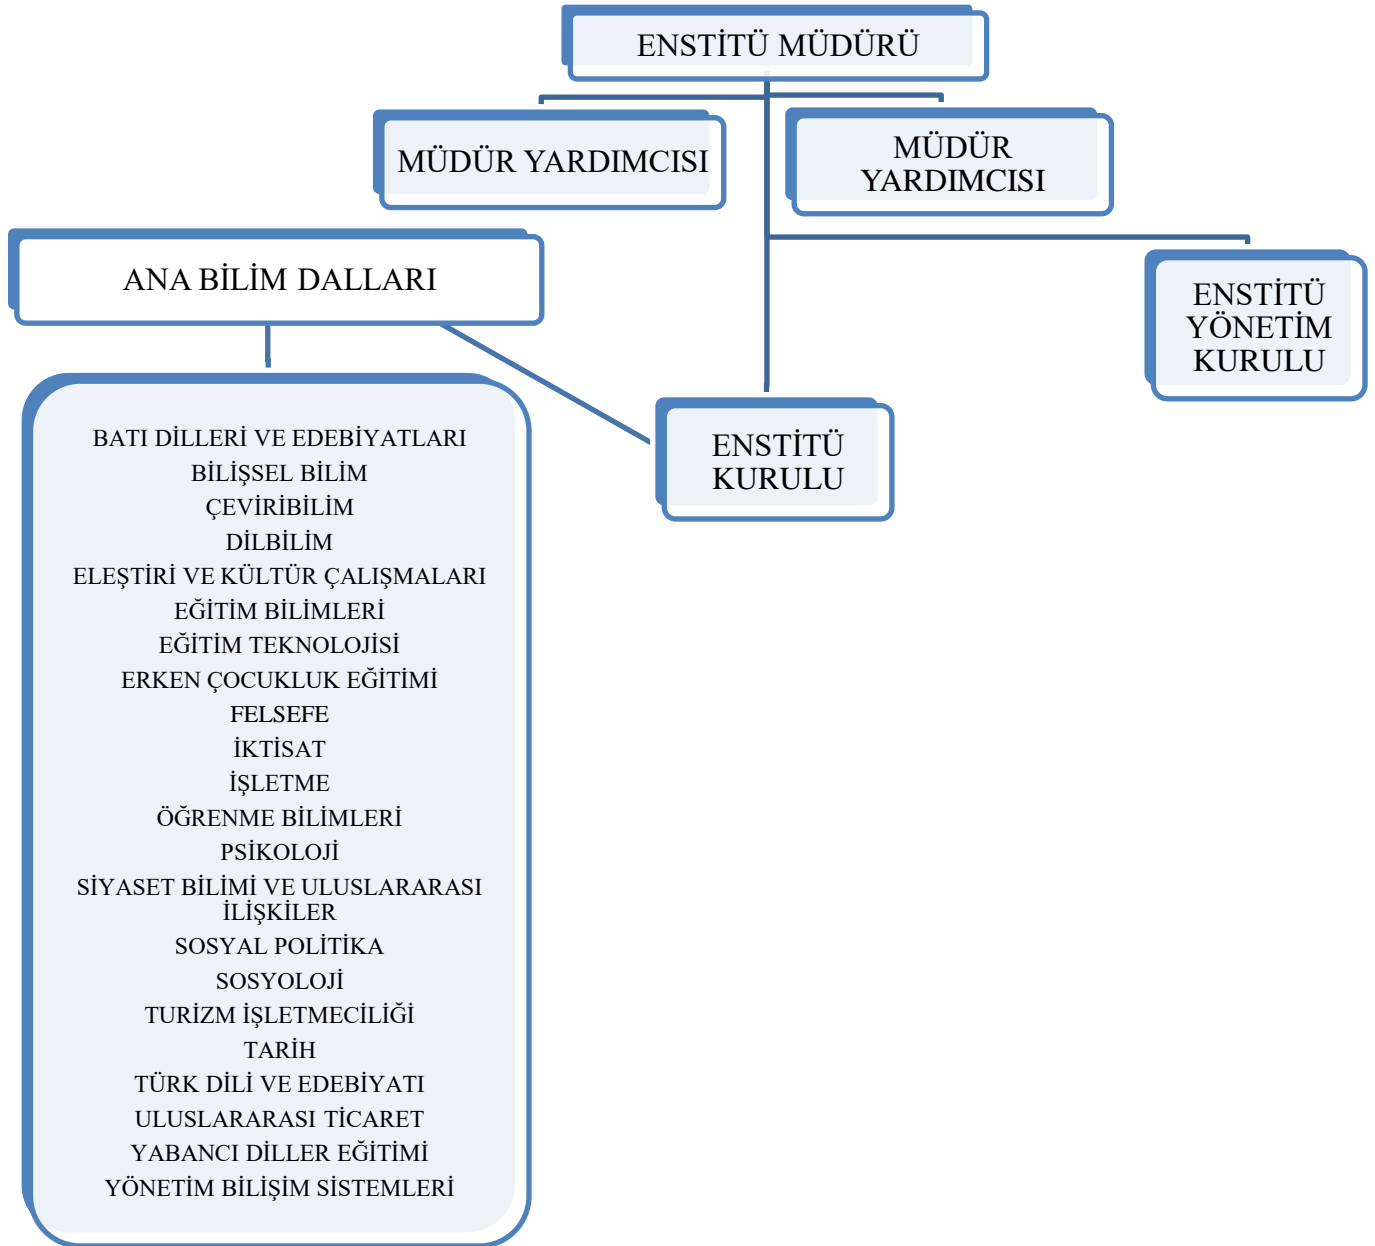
ENSTİTÜ MÜDÜRÜ

MÜDÜR YARDIMCISI

MÜDÜR YARDIMCISI

ANA BİLİM DALLARI

ENSTİTÜ YÖNETİM KURULU

ENSTİTÜ KURULU

BATI DİLLERİ VE EDEBİYATLARI
BİLİŞSEL BİLİM
ÇEVİRİBİLİM
DİLBİLİM
ELEŞTİRİ VE KÜLTÜR ÇALIŞMALARI
EĞİTİM BİLİMLERİ
EĞİTİM TEKNOLOJİSİ
ERKEN ÇOCUKLUK EĞİTİMİ
FELSEFE
İKTİSAT
İŞLETME
ÖĞRENME BİLİMLERİ
PSİKOLOJİ
SİYASET BİLİMİ VE ULUSLARARASI İLİŞKİLER
SOSYAL POLİTİKA
SOSYOLOJİ
TURİZM İŞLETMECİLİĞİ
TARİH
TÜRK DİLİ VE EDEBİYATI
ULUSLARARASI TİCARET
YABANCI DİLLER EĞİTİMİ
YÖNETİM BİLİŞİM SİSTEMLERİ